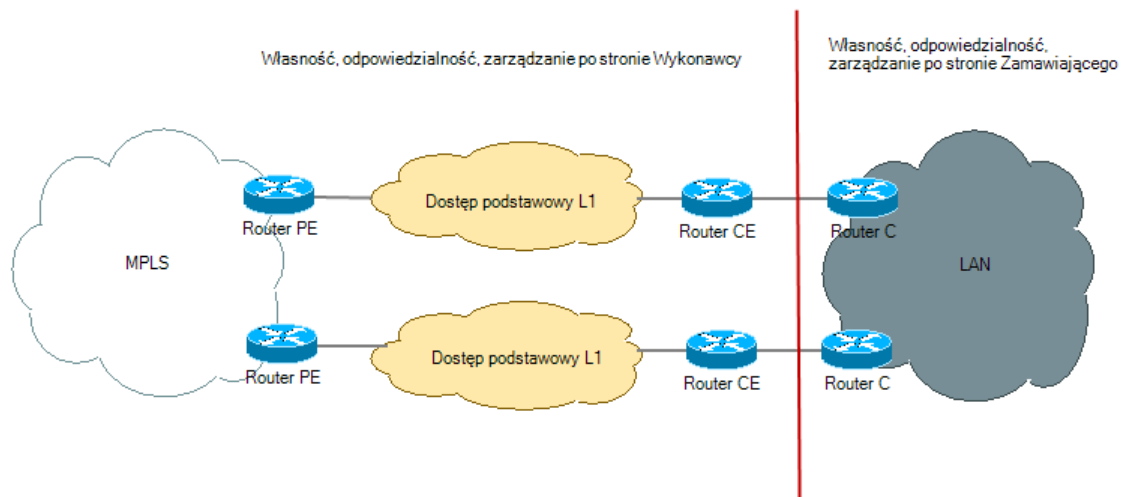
Własność, odpowiedzialność, zarządzanie po stronie Wykonawcy

Własność, odpowiedzialność, zarządzanie po stronie Zamawiającego

Router PE

Dostęp podstawowy L1

Router CE

Router C

MPLS

LAN

Router PE

Dostęp podstawowy L1

Router CE

Router C